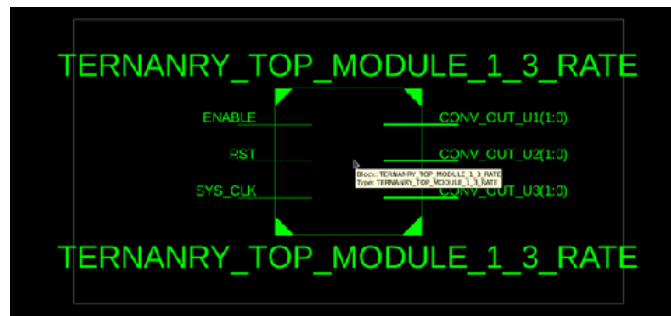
TERNANRY_TOP_MODULE_1_3_RATE

ENABLE
RST
SYS_CLK

CONV_OUT_U1(1:0)
CONV_OUT_U2(1:0)
CONV_OUT_U3(1:0)

Block: TERNANRY_TOP_MODULE_1_3_RATE
Type: TERNANRY_TOP_MODULE_1_3_RATE

TERNANRY_TOP_MODULE_1_3_RATE